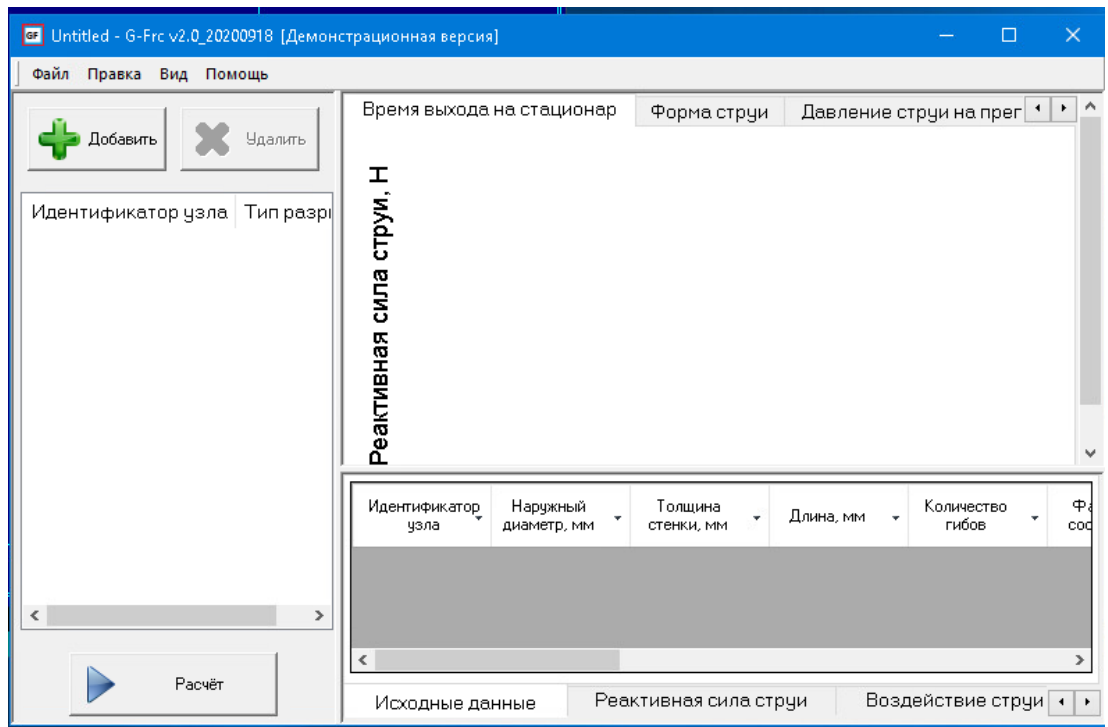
GF Untitled - G-Frc v2.0_20200918 [Демонстрационная версия]

Файл Правка Вид Помощь

Добавить Удалить

| Идентификатор узла | Тип разр |
|---|---|

Расчёт

Время выхода на стационар | Форма струи | Давление струи на пре

Реактивная сила струи, Н

| Идентификатор узла | Наружный диаметр, мм | Толщина стенки, мм | Длина, мм | Количество гибов | Ф сос |
|---|---|---|---|---|---|

Исходные данные | Реактивная сила струи | Воздействие струи